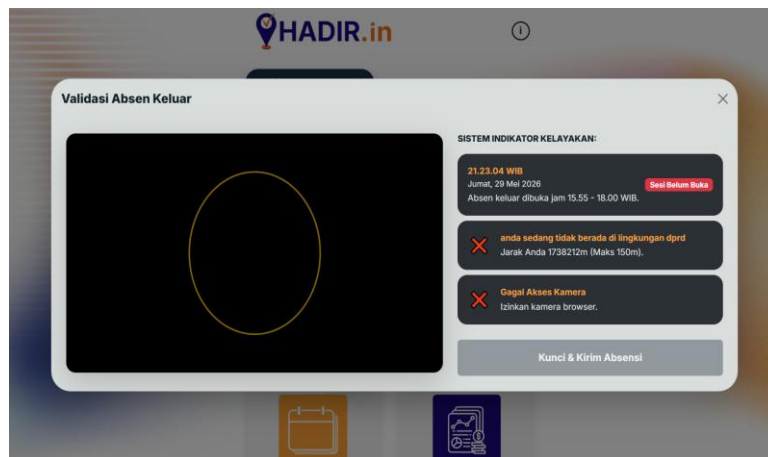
HADIR.in

Validasi Absen Keluar

SISTEM INDIKATOR KELAYAKAN:

21.23.04 WIB
Jumat, 29 Mei 2026
Sesi Belum Buka
Absen keluar dibuka jam 15.55 - 18.00 WIB.

anda sedang tidak berada di lingkungan dprd
Jarak Anda 1738212m (Maks 150m).

Gagal Akses Kamera
Izinkan kamera browser.

Kunci & Kirim Absensi